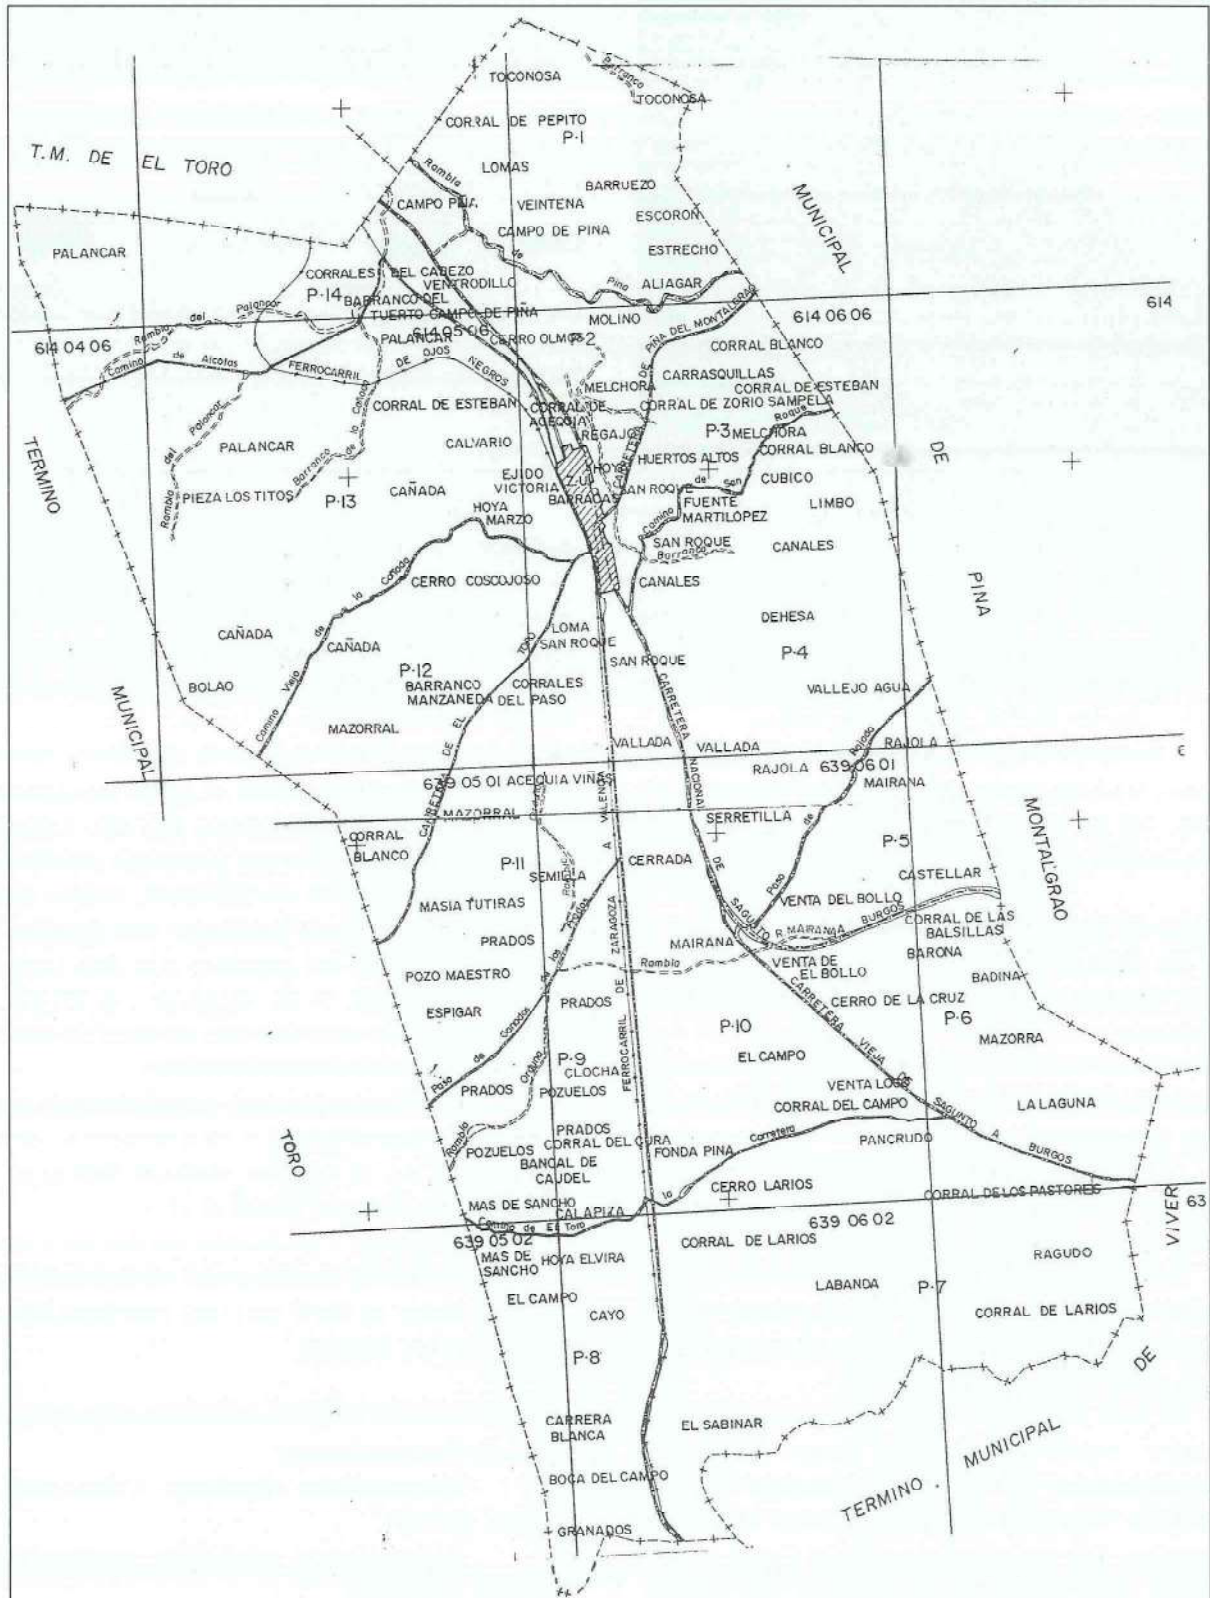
TOCONOSA
Barranco
TOCONOSA
CORRAL DE PEPITO
P·1
T.M. DE EL TORO
LOMAS
BARRUEZO
Rambla
CAMPO PIÑA
VEINTENA
ESCORON
MUNICIPAL
CAMPO DE PINA
ESTRECHO
PALANCAR
CORRALES EL CABEZO
VENTRODILLO
de
Pina
ALIAGAR
P·14
BARRANCO DEL TUERTO CAMPO DE PIÑA
614
614 05 06
MOLINO
614 06 06
614 04 06
Rambla del Palancar
Camino de Alcotas
PALANCAR
CERRO OLMO
P·2
Rambla de Piña del Montalgrao
CORRAL BLANCO
FERROCARRIL DE OJOS NEGROS
MELCHORA
CARRASQUILLAS
CORRAL DE ESTEBAN
CORRAL DE ESTEBAN
CORRAL DE ACEQUIA
CORRAL DE ZORIO SAMPELA
TERMINO
Rambla del Palancar
Barranco de la Cañada
REGAJO
P·3
MELCHORA
San Roque
PALANCAR
CALVARIO
HOYA
HUERTOS ALTOS
CORRAL BLANCO
DE
EJIDO VICTORIA
BARRACAS
SAN ROQUE
de San
CUBICO
PIEZA LOS TITOS
P·13
CAÑADA
HOYA MARZO
Camino
FUENTE MARTILOPEZ
LIMBO
SAN ROQUE
Barranco
CANALES
CERRO COSCOJOSO
Camino Viejo de la Cañada
CANALES
PINA
CAÑADA
CAÑADA
LOMA SAN ROQUE
DEHESA
SAN ROQUE
P·4
MUNICIPAL
BOLAO
P·12
BARRANCO MANZANEDA
CORRALES DEL PASO
VALLEJO AGUA
MAZORRAL
VALLADA
VALLADA
Rajola
RAJOLA
RAJOLA 639 06 01
639 05 01 ACEQUIA VIÑAS
MAIRANA
MONTALGRAO
MAZORRAL
CARRETERA DE EL TORO
SERRETILLA
CORRAL BLANCO
P·5
P·11
CERRADA
CARRETERA NACIONAL DE SAGUNTO A BURGOS
Paso de
CASTELLAR
SEMILLA
VENTA DEL BOLLO
MASIA TUTIRAS
BURGOS
CORRAL DE LAS BALSILLAS
R. MAIRANA
PRADOS
Rambla
MAIRANA
BARONA
POZO MAESTRO
Rambla
VENTA DE EL BOLLO
Paso de la Cañada
BADINA
PRADOS
CERRO DE LA CRUZ
ESPIGAR
P·10
P·6
MAZORRA
FERROCARRIL DE ZARAGOZA A VALENCIA
CARRETERA VIEJA DE SAGUNTO A BURGOS
P·9
EL CAMPO
Paso de Cañadas
CLOCHA
Cañada
VENTA LOS
PRADOS
POZUELOS
LA LAGUNA
CORRAL DEL CAMPO
TORO
PRADOS
PANCRUDO
Rambla
POZUELOS
CORRAL DEL CURA
FONDA PINA
Carretera
BANCAL DE CAUDEL
a la
CERRO LARIOS
CORRAL DE LOS PASTORES
MAS DE SANCHO
CALAPIZA
VIVER
63
Camino de El Toro
639 06 02
639 05 02
MAS DE SANCHO
HOYA ELVIRA
CORRAL DE LARIOS
RAGUDO
LABANDA
P·7
EL CAMPO
CAYO
CORRAL DE LARIOS
P·8
DE
CARRERA BLANCA
EL SABINAR
MUNICIPAL
TERMINO
BOCA DEL CAMPO
GRANADOS